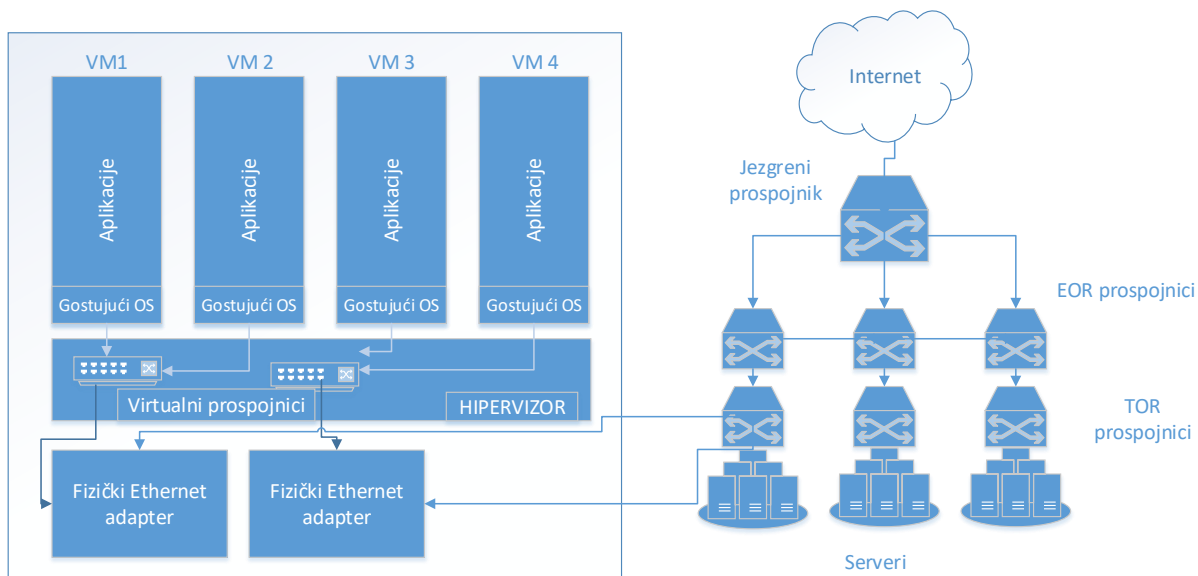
VM1

VM 2

VM 3

VM 4

Aplikacije

Aplikacije

Aplikacije

Aplikacije

Gostujući OS

Gostujući OS

Gostujući OS

Gostujući OS

Virtualni prospojnici

HIPERVIZOR

Fizički Ethernet adapter

Fizički Ethernet adapter

Internet

Jezgreni prospojnik

EOR prospojnici

TOR prospojnici

Serveri